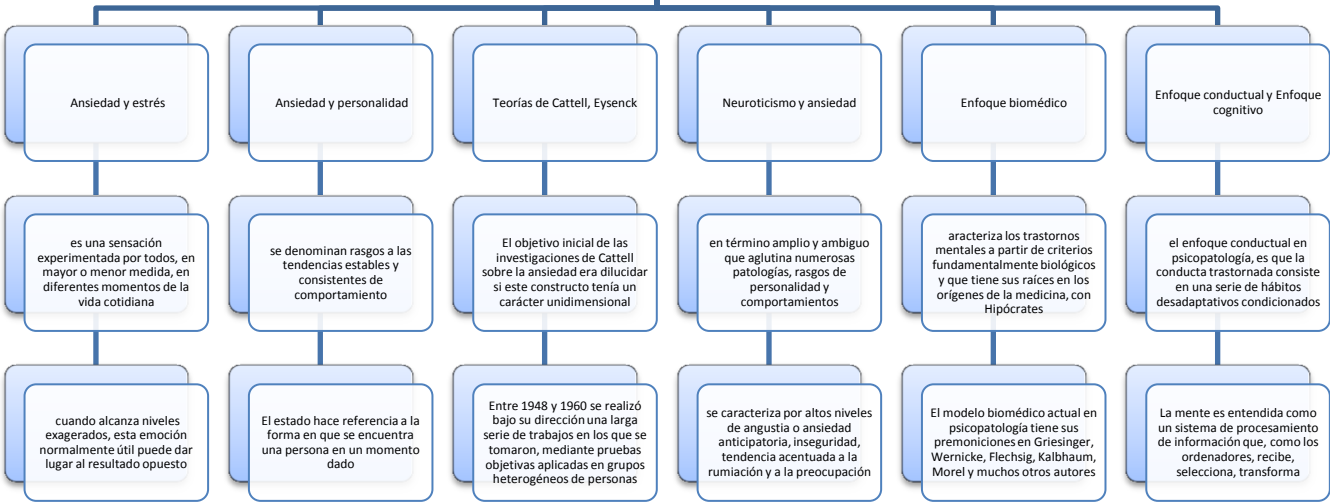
Ansiedad y estrés

es una sensación experimentada por todos, en mayor o menor medida, en diferentes momentos de la vida cotidiana

cuando alcanza niveles exagerados, esta emoción normalmente útil puede dar lugar al resultado opuesto

Ansiedad y personalidad

se denominan rasgos a las tendencias estables y consistentes de comportamiento

El estado hace referencia a la forma en que se encuentra una persona en un momento dado

Teorías de Cattell, Eysenck

El objetivo inicial de las investigaciones de Cattell sobre la ansiedad era dilucidar si este constructo tenía un carácter unidimensional

Entre 1948 y 1960 se realizó bajo su dirección una larga serie de trabajos en los que se tomaron, mediante pruebas objetivas aplicadas en grupos heterogéneos de personas

Neuroticismo y ansiedad

en término amplio y ambiguo que aglutina numerosas patologías, rasgos de personalidad y comportamientos

se caracteriza por altos niveles de angustia o ansiedad anticipatoria, inseguridad, tendencia acentuada a la rumiación y a la preocupación

Enfoque biomédico

aracteriza los trastornos mentales a partir de criterios fundamentalmente biológicos y que tiene sus raíces en los orígenes de la medicina, con Hipócrates

El modelo biomédico actual en psicopatología tiene sus premoniciones en Griesinger, Wernicke, Flechsig, Kalbhaum, Morel y muchos otros autores

Enfoque conductual y Enfoque cognitivo

el enfoque conductual en psicopatología, es que la conducta trastornada consiste en una serie de hábitos desadaptativos condicionados

La mente es entendida como un sistema de procesamiento de información que, como los ordenadores, recibe, selecciona, transforma